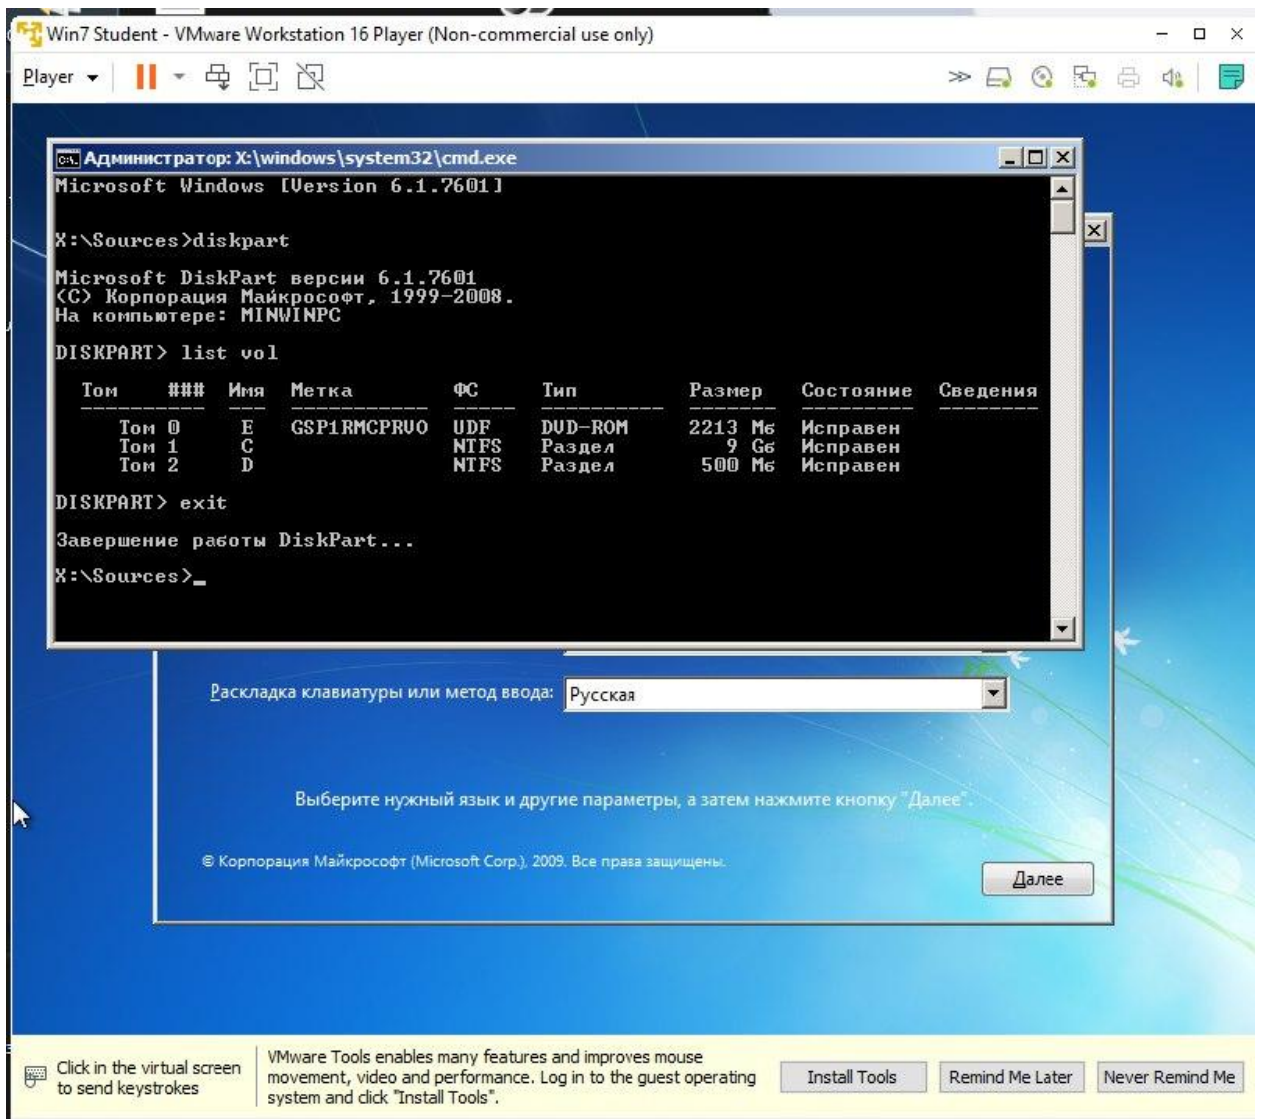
Win7 Student - VMware Workstation 16 Player (Non-commercial use only)

Player

Администратор: X:\windows\system32\cmd.exe

Microsoft Windows [Version 6.1.7601]

X:\Sources>diskpart

Microsoft DiskPart версии 6.1.7601
(C) Корпорация Майкрософт, 1999-2008.
На компьютере: MINWINPC

DISKPART> list vol

| Том | ### | Имя | Метка | ФС | Тип | Размер | Состояние | Сведения |
|---|---|---|---|---|---|---|---|---|
| Том 0 | | E | GSP1RMCPRVO | UDF | DVD-ROM | 2213 Мб | Исправен | |
| Том 1 | | C | | NTFS | Раздел | 9 Gб | Исправен | |
| Том 2 | | D | | NTFS | Раздел | 500 Мб | Исправен | |

DISKPART> exit

Завершение работы DiskPart...

X:\Sources>_

Раскладка клавиатуры или метод ввода: Русская

Выберите нужный язык и другие параметры, а затем нажмите кнопку "Далее".

© Корпорация Майкрософт (Microsoft Corp.), 2009. Все права защищены.

Далее

Click in the virtual screen to send keystrokes

VMware Tools enables many features and improves mouse movement, video and performance. Log in to the guest operating system and click "Install Tools".

Install Tools

Remind Me Later

Never Remind Me